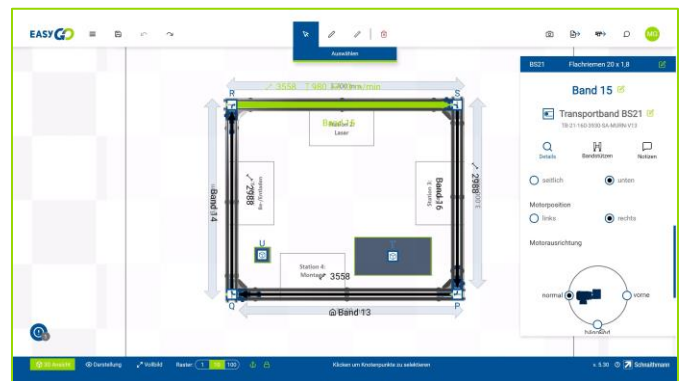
EASY GO

Auswählen

MG

BS21 Flachriemen 20 x 1,8

Band 15

Transportband BS21

TB-21-160-3930-SA-MURN-V13

Details Bandnutzen Notizen

seitlich unten

Motorposition

links rechts

Motorausrichtung

normal vorne hinten

3558 1,980 3.700 mm/min

R S

Band 15

Laser

Band 14

2988

Station 2: Bar-/Einlöten

Station 3:

Band 16

2988

U

Station 4: Montage

3558

Q P

Band 13

3D Ansicht Darstellung Vollbild Raster 1 10 100

Klicken um Knotenpunkte zu selektieren

v. 5.30 Schoellmann